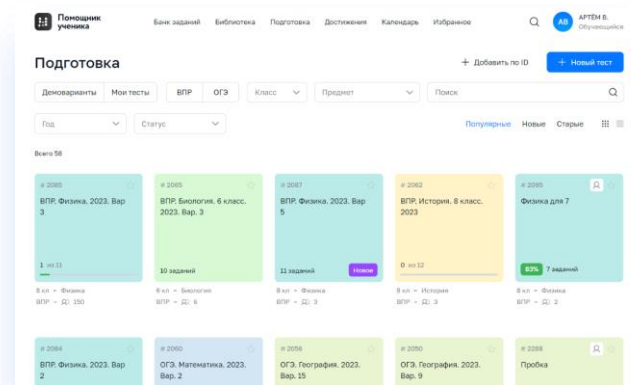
Помощник ученика

Банк заданий Библиотека Подготовка Достижения Календарь Избранное

АВ АРТЁМ В. Обучающийся

Подготовка

+ Добавить по ID

+ Новый тест

Демоварианты Мои тесты

ВПР ОГЭ

Класс

Предмет

Поиск

Год

Статус

Популярные Новые Старые

Всего 58

# 2085
ВПР. Физика. 2023. Вар 3
1 из 11
8 кл • Физика
ВПР • Д: 150

# 2065
ВПР. Биология. 6 класс. 2023. Вар. 3
10 заданий
8 кл • Биология
ВПР • Д: 6

# 2087
ВПР. Физика. 2023. Вар 5
11 заданий
Новое
8 кл • Физика
ВПР • Д: 3

# 2062
ВПР. История. 8 класс. 2023
0 из 12
8 кл • История
ВПР • Д: 3

# 2095
Физика для 7
93% 7 заданий
8 кл • Физика
ВПР • Д: 2

# 2084
ВПР. Физика. 2023. Вар 2

# 2060
ОГЭ. Математика. 2023. Вар. 2

# 2056
ОГЭ. География. 2023. Вар. 15

# 2050
ОГЭ. География. 2023. Вар. 9

# 2288
Пробка